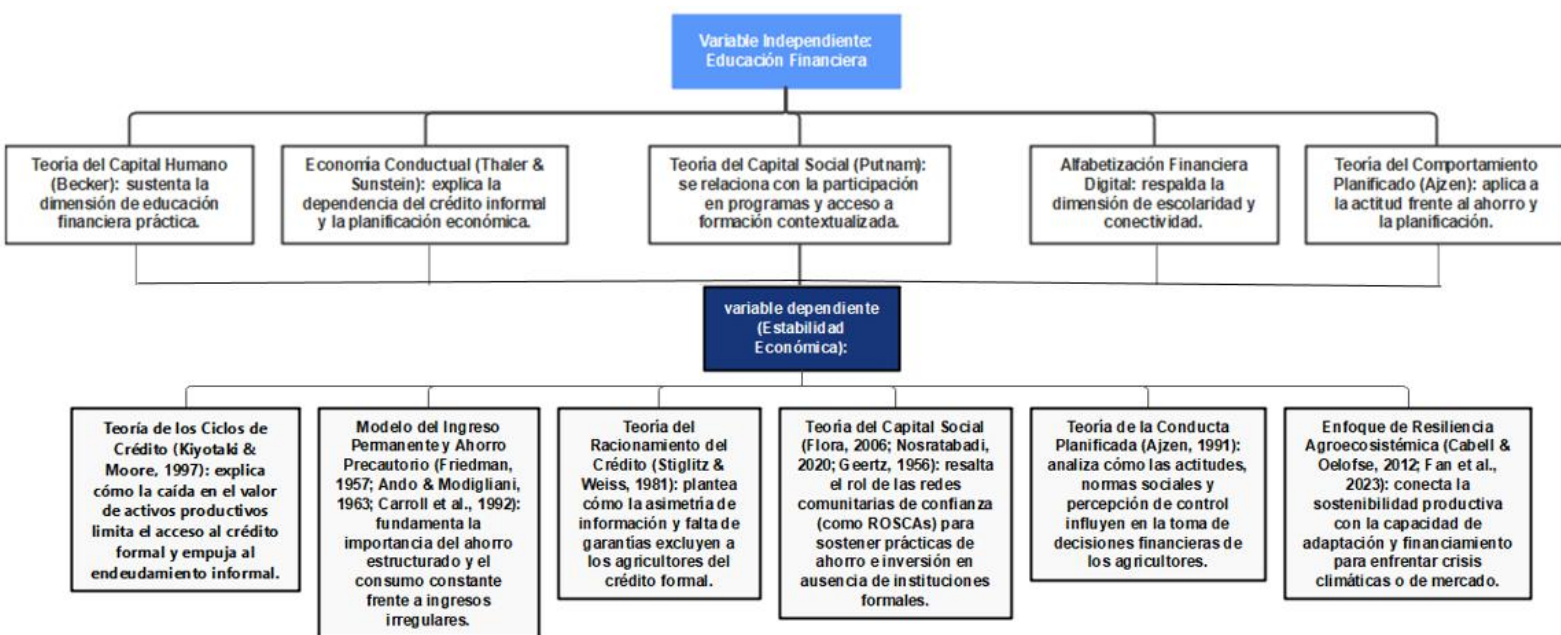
Variable Independiente: Educación Financiera

Teoría del Capital Humano (Becker): sustenta la dimensión de educación financiera práctica.

Economía Conductual (Thaler & Sunstein): explica la dependencia del crédito informal y la planificación económica.

Teoría del Capital Social (Putnam): se relaciona con la participación en programas y acceso a formación contextualizada.

Alfabetización Financiera Digital: respalda la dimensión de escolaridad y conectividad.

Teoría del Comportamiento Planificado (Ajzen): aplica a la actitud frente al ahorro y la planificación.

variable dependiente (Estabilidad Económica):

Teoría de los Ciclos de Crédito (Kiyotaki & Moore, 1997): explica cómo la caída en el valor de activos productivos limita el acceso al crédito formal y empuja al endeudamiento informal.

Modelo del Ingreso Permanente y Ahorro Precautorio (Friedman, 1957; Ando & Modigliani, 1963; Carroll et al., 1992): fundamenta la importancia del ahorro estructurado y el consumo constante frente a ingresos irregulares.

Teoría del Racionamiento del Crédito (Stiglitz & Weiss, 1981): plantea cómo la asimetría de información y falta de garantías excluyen a los agricultores del crédito formal.

Teoría del Capital Social (Flora, 2006; Nosratabadi, 2020; Geertz, 1956): resalta el rol de las redes comunitarias de confianza (como ROSCAs) para sostener prácticas de ahorro e inversión en ausencia de instituciones formales.

Teoría de la Conducta Planificada (Ajzen, 1991): analiza cómo las actitudes, normas sociales y percepción de control influyen en la toma de decisiones financieras de los agricultores.

Enfoque de Resiliencia Agroecosistémica (Cabell & Oelofse, 2012; Fan et al., 2023): conecta la sostenibilidad productiva con la capacidad de adaptación y financiamiento para enfrentar crisis climáticas o de mercado.